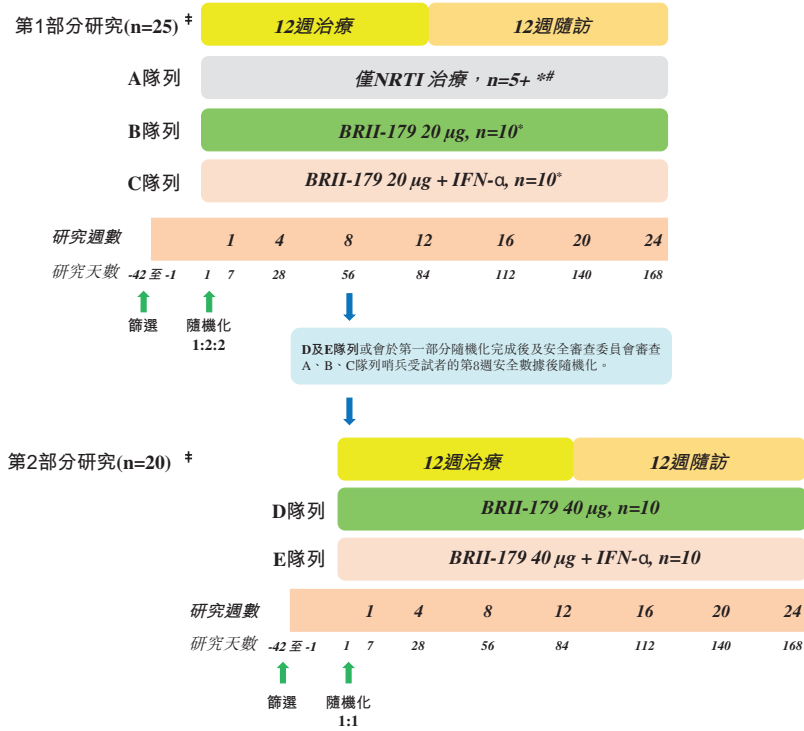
第1部分研究(n=25) ‡

12週治療

12週隨訪

A隊列

僅NRTI 治療，n=5+ *#

B隊列

BRII-179 20 μg, n=10*

C隊列

BRII-179 20 μg + IFN-α, n=10*

| 研究週數 | | 1 | 4 | 8 | 12 | 16 | 20 | 24 |
|---|---|---|---|---|---|---|---|---|
| 研究天數 | -42 至 -1 | 1 7 | 28 | 56 | 84 | 112 | 140 | 168 |

篩選

隨機化 1:2:2

D及E隊列或會於第一部分隨機化完成後及安全審查委員會審查A、B、C隊列哨兵受試者的第8週安全數據後隨機化。

第2部分研究(n=20) ‡

12週治療

12週隨訪

D隊列

BRII-179 40 μg, n=10

E隊列

BRII-179 40 μg + IFN-α, n=10

| 研究週數 | | 1 | 4 | 8 | 12 | 16 | 20 | 24 |
|---|---|---|---|---|---|---|---|---|
| 研究天數 | -42 至 -1 | 1 7 | 28 | 56 | 84 | 112 | 140 | 168 |

篩選

隨機化 1:1